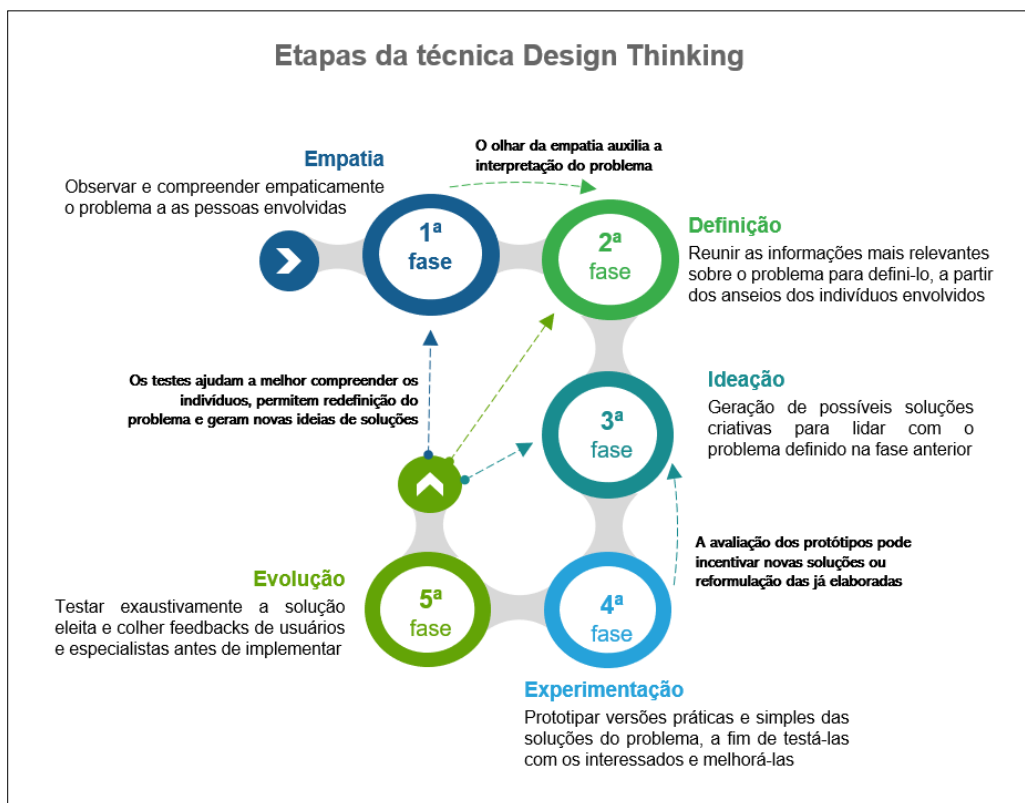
Etapas da técnica Design Thinking

Empatia
Observar e compreender empaticamente o problema a as pessoas envolvidas

O olhar da empatia auxilia a interpretação do problema

1ª fase

2ª fase

Definição
Reunir as informações mais relevantes sobre o problema para defini-lo, a partir dos anseios dos indivíduos envolvidos

Os testes ajudam a melhor compreender os indivíduos, permitem redefinição do problema e geram novas ideias de soluções

Ideação
Geração de possíveis soluções criativas para lidar com o problema definido na fase anterior

3ª fase

A avaliação dos protótipos pode incentivar novas soluções ou reformulação das já elaboradas

Evolução
Testar exaustivamente a solução eleita e colher feedbacks de usuários e especialistas antes de implementar

5ª fase

4ª fase

Experimentação
Prototipar versões práticas e simples das soluções do problema, a fim de testá-las com os interessados e melhorá-las